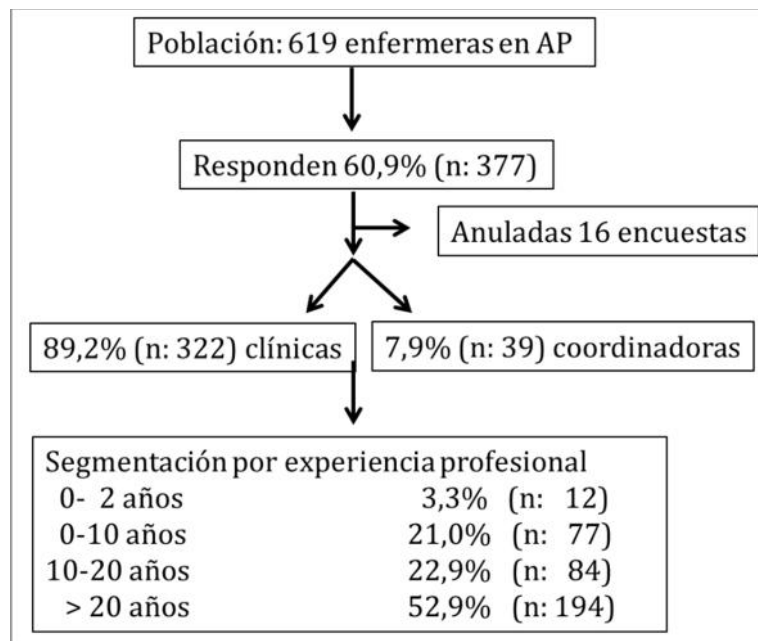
Población: 619 enfermeras en AP

Responden 60,9% (n: 377)

Anuladas 16 encuestas

89,2% (n: 322) clínicas

7,9% (n: 39) coordinadoras

Segmentación por experiencia profesional
0- 2 años 3,3% (n: 12)
0-10 años 21,0% (n: 77)
10-20 años 22,9% (n: 84)
> 20 años 52,9% (n: 194)